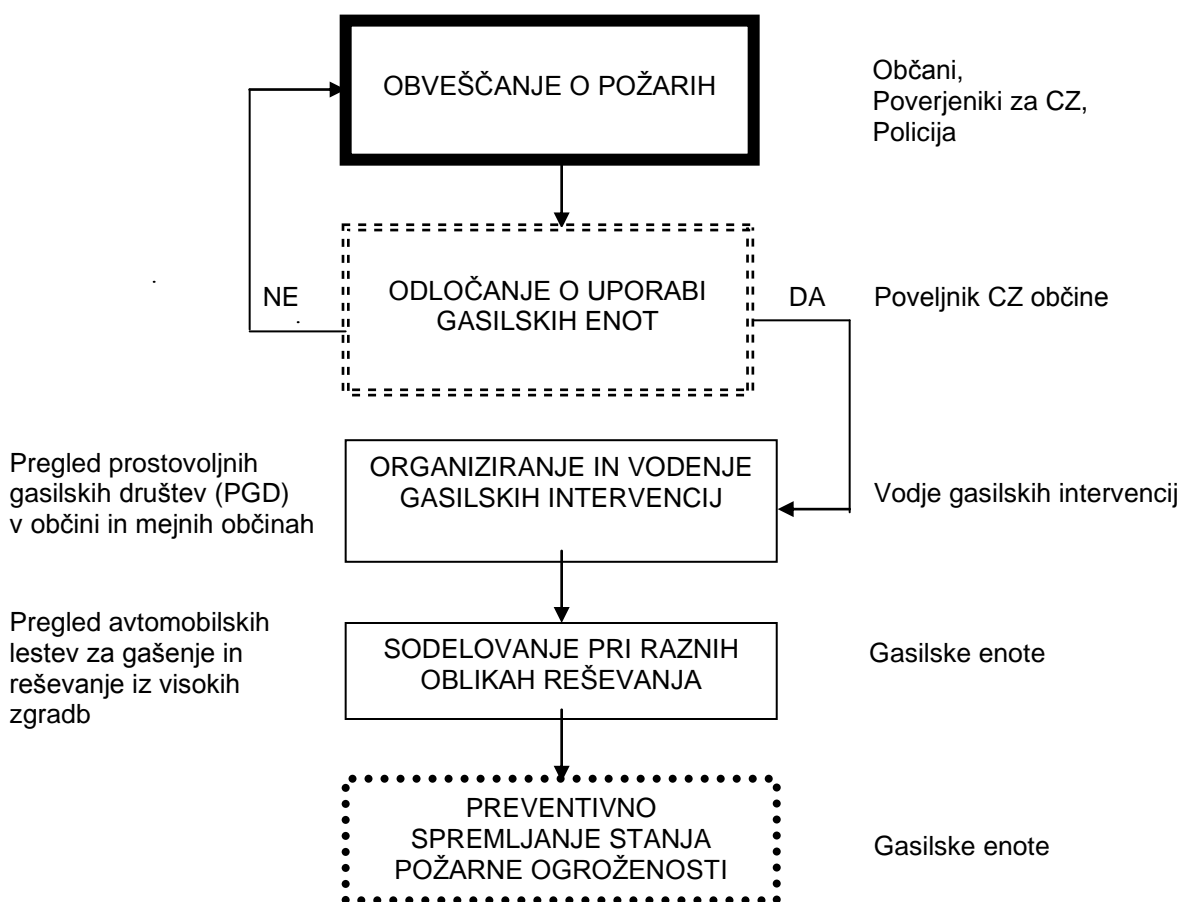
OBVEŠČANJE O POŽARIH

Občani,
Poverjeniki za CZ,
Policija

NE

ODLOČANJE O UPORABI GASILSKIH ENOT

DA

Poveljnik CZ občine

Pregled prostovoljnih gasilskih društev (PGD) v občini in mejnih občinah

ORGANIZIRANJE IN VODENJE GASILSKIH INTERVENCIJ

Vodje gasilskih intervencij

Pregled avtomobilskih lestev za gašenje in reševanje iz visokih zgradb

SODELOVANJE PRI RAZNIH OBLIKAH REŠEVANJA

Gasilske enote

PREVENTIVNO SPREMLJANJE STANJA POŽARNE OGROŽENOSTI

Gasilske enote